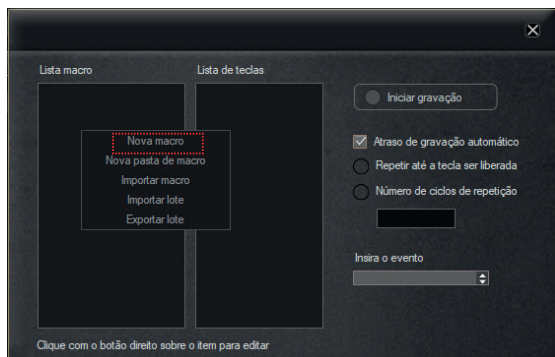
Lista macro
Lista de teclas
Iniciar gravação
Nova macro
Nova pasta de macro
Importar macro
Importar lote
Exportar lote
Atraso de gravação automático
Repetir até a tecla ser liberada
Número de ciclos de repetição
Insira o evento
Clique com o botão direito sobre o item para editar